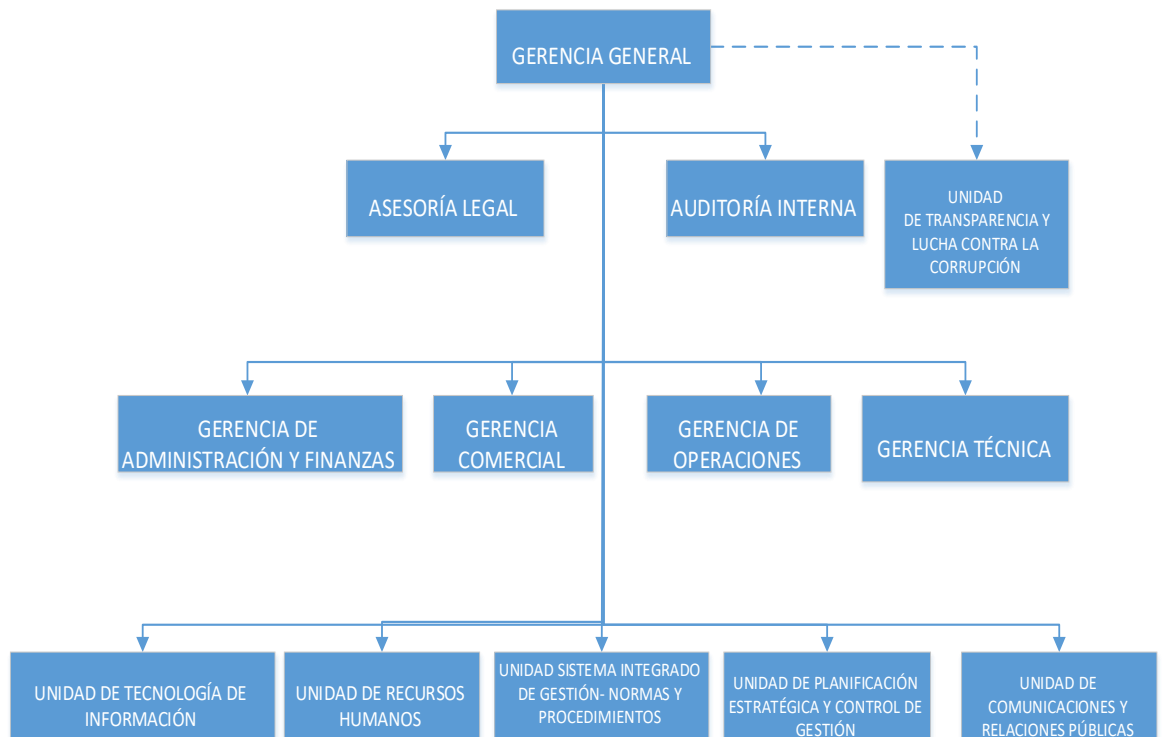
GERENCIA GENERAL

ASESORÍA LEGAL

AUDITORÍA INTERNA

UNIDAD DE TRANSPARENCIA Y LUCHA CONTRA LA CORRUPCIÓN

GERENCIA DE ADMINISTRACIÓN Y FINANZAS

GERENCIA COMERCIAL

GERENCIA DE OPERACIONES

GERENCIA TÉCNICA

UNIDAD DE TECNOLOGÍA DE INFORMACIÓN

UNIDAD DE RECURSOS HUMANOS

UNIDAD SISTEMA INTEGRADO DE GESTIÓN- NORMAS Y PROCEDIMIENTOS

UNIDAD DE PLANIFICACIÓN ESTRATÉGICA Y CONTROL DE GESTIÓN

UNIDAD DE COMUNICACIONES Y RELACIONES PÚBLICAS